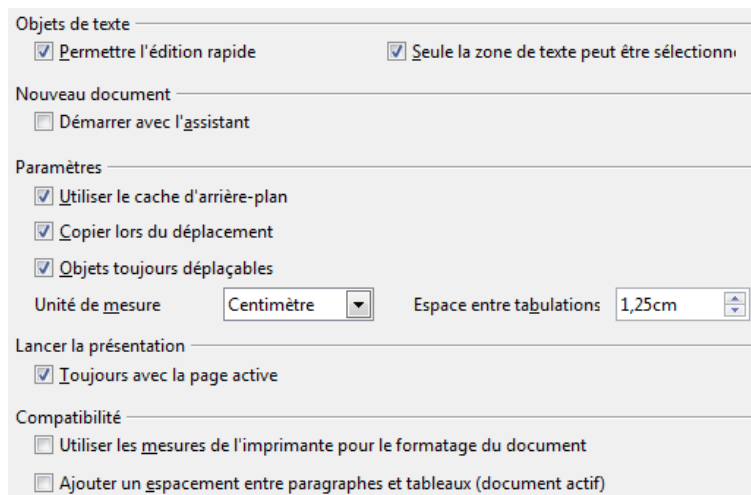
Objets de texte

Permettre l'édition rapide

Seule la zone de texte peut être sélection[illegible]

Nouveau document

Démarrer avec l'assistant

Paramètres

Utiliser le cache d'arrière-plan

Copier lors du déplacement

Objets toujours déplaçables

Unité de mesure Centimètre

Espace entre tabulations 1,25cm

Lancer la présentation

Toujours avec la page active

Compatibilité

Utiliser les mesures de l'imprimante pour le formatage du document

Ajouter un espacement entre paragraphes et tableaux (document actif)